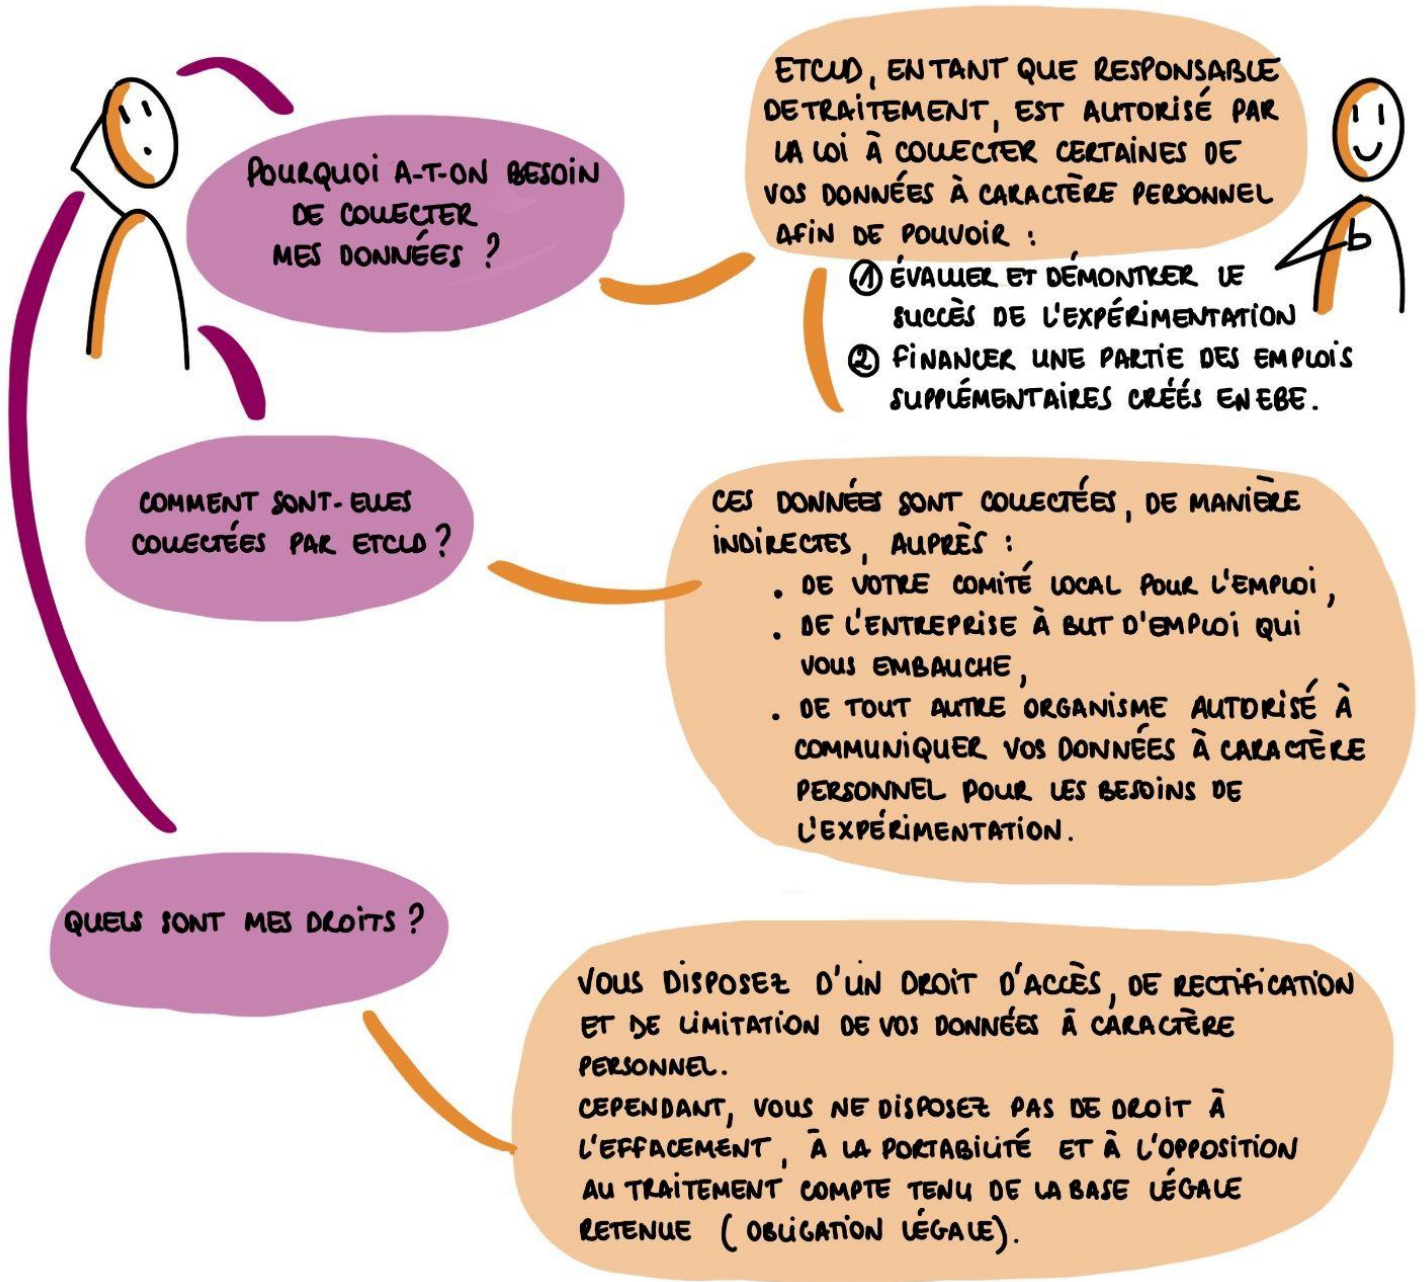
POURQUOI A-T-ON BESOIN DE COLLECTER MES DONNÉES ?

ETCLD, EN TANT QUE RESPONSABLE DE TRAITEMENT, EST AUTORISÉ PAR LA LOI À COLLECTER CERTAINES DE VOS DONNÉES À CARACTÈRE PERSONNEL AFIN DE POUVOIR :
① ÉVALUER ET DÉMONTRER LE SUCCÈS DE L'EXPÉRIMENTATION
② FINANCER UNE PARTIE DES EMPLOIS SUPPLÉMENTAIRES CRÉÉS EN EBE.

COMMENT SONT-ELLES COLLECTÉES PAR ETCLD ?

CES DONNÉES SONT COLLECTÉES, DE MANIÈRE INDIRECTES, AUPRÈS :
• DE VOTRE COMITÉ LOCAL POUR L'EMPLOI,
• DE L'ENTREPRISE À BUT D'EMPLOI QUI VOUS EMBAUCHE,
• DE TOUT AUTRE ORGANISME AUTORISÉ À COMMUNIQUER VOS DONNÉES À CARACTÈRE PERSONNEL POUR LES BESOINS DE L'EXPÉRIMENTATION.

QUELS SONT MES DROITS ?

VOUS DISPOSEZ D'UN DROIT D'ACCÈS, DE RECTIFICATION ET DE LIMITATION DE VOS DONNÉES À CARACTÈRE PERSONNEL.
CEPENDANT, VOUS NE DISPOSEZ PAS DE DROIT À L'EFFACEMENT, À LA PORTABILITÉ ET À L'OPPOSITION AU TRAITEMENT COMPTE TENU DE LA BASE LÉGALE RETENUE (OBLIGATION LÉGALE).